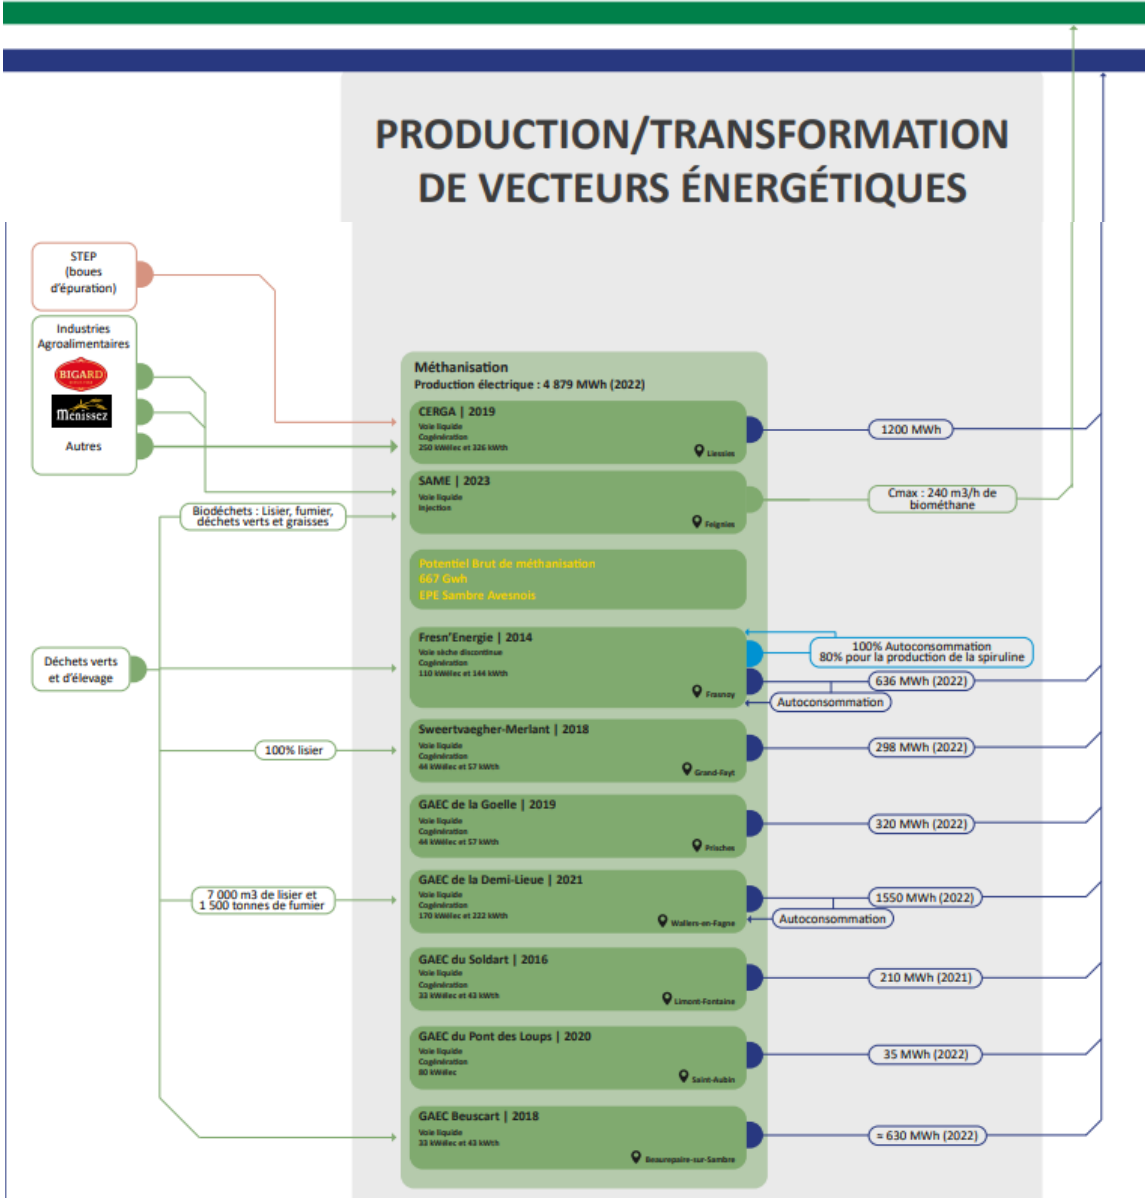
PRODUCTION/TRANSFORMATION DE VECTEURS ÉNERGÉTIQUES

STEP (boues d'épuration)

Industries Agroalimentaires

BIGARD

Ménissez

Autres

Biodéchets : Lisier, fumier, déchets verts et graisses

Déchets verts et d'élevage

100% lisier

7 000 m3 de lisier et 1 500 tonnes de fumier

Méthanisation
Production électrique : 4 879 MWh (2022)

CERGA | 2019
Voie liquide
Cogénération
250 kWélec et 326 kWth
Liessies

1200 MWh

SAME | 2023
Voie liquide
Injection
Feignies

Cmax : 240 m3/h de biométhane

Potentiel Brut de méthanisation
667 Gwh
EPE Sambre Avesnois

Fresn'Energie | 2014
Voie sèche discontinue
Cogénération
110 kWélec et 144 kWth
Fresnoy

100% Autoconsommation
80% pour la production de la spiruline

636 MWh (2022)

Autoconsommation

Sweertvaegher-Merlant | 2018
Voie liquide
Cogénération
44 kWélec et 57 kWth
Grand-Fayt

298 MWh (2022)

GAEC de la Goelle | 2019
Voie liquide
Cogénération
44 kWélec et 57 kWth
Prisches

320 MWh (2022)

GAEC de la Demi-Lieue | 2021
Voie liquide
Cogénération
170 kWélec et 222 kWth
Wallers-en-Fagne

1550 MWh (2022)

Autoconsommation

GAEC du Soldart | 2016
Voie liquide
Cogénération
33 kWélec et 43 kWth
Limont-Fontaine

210 MWh (2021)

GAEC du Pont des Loups | 2020
Voie liquide
Cogénération
80 kWélec
Saint-Aubin

35 MWh (2022)

GAEC Beuscart | 2018
Voie liquide
33 kWélec et 43 kWth
Beaurepaire-sur-Sambre

≈ 630 MWh (2022)